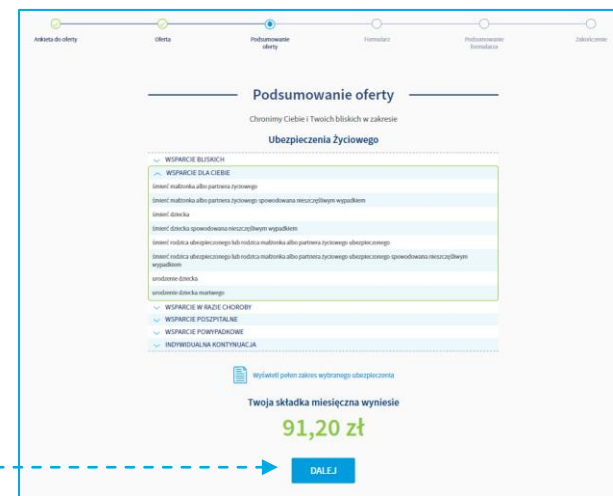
Ankieta do oferty
Oferta
Podsumowanie oferty
Formularz
Podsumowanie formularza
Zakończenie

Podsumowanie oferty

Chronimy Ciebie i Twoich bliskich w zakresie

Ubezpieczenia Życiowego

WSPARCIE BLISKICH
WSPARCIE DLA CIEBIE
śmierć małżonka albo partnera życiowego
śmierć małżonka albo partnera życiowego spowodowana nieszczęśliwym wypadkiem
śmierć dziecka
śmierć dziecka spowodowana nieszczęśliwym wypadkiem
śmierć rodzica ubezpieczonego lub rodzica małżonka albo partnera życiowego ubezpieczonego
śmierć rodzica ubezpieczonego lub rodzica małżonka albo partnera życiowego ubezpieczonego spowodowana nieszczęśliwym wypadkiem
urodzenie dziecka
urodzenie dziecka martwego
WSPARCIE W RAZIE CHOROBY
WSPARCIE POSZPITALNE
WSPARCIE POWYPADKOWE
INDYWIDUALNA KONTYNUACJA

Wyświetl pełen zakres wybranego ubezpieczenia

Twoja składka miesięczna wyniesie

91,20 zł

DALEJ